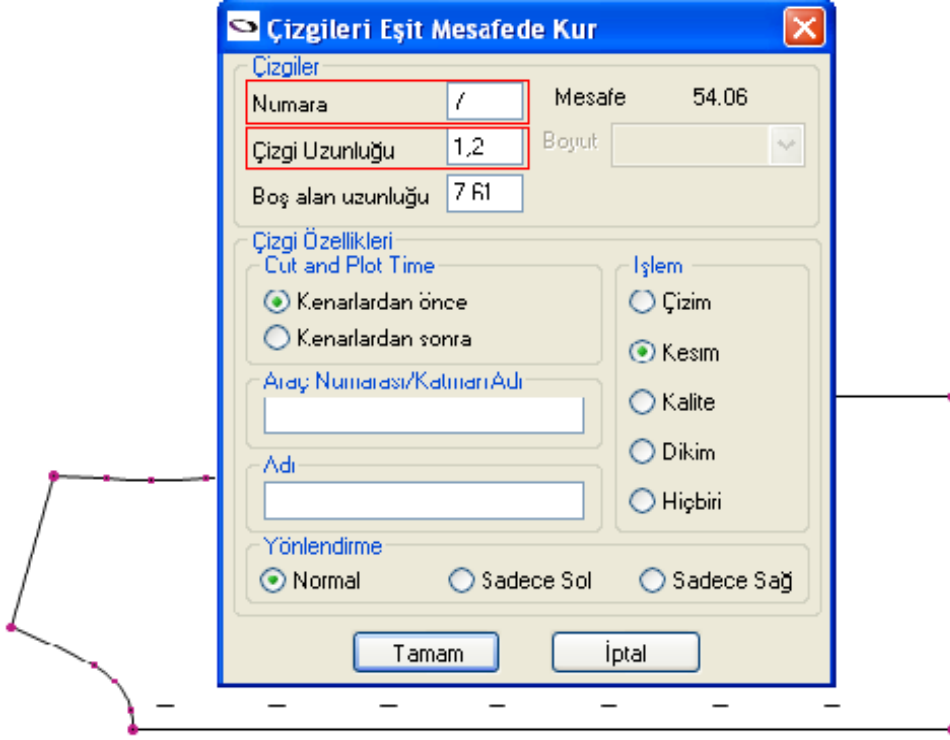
Çizgileri Eşit Mesafede Kur

Çizgiler
Numara 7
Mesafe 54.06
Çizgi Uzunluğu 1,2
Boyut
Boş alan uzunluğu 7.61

Çizgi Özellikleri
Cut and Plot Time
Kenarlardan önce
Kenarlardan sonra
İşlem
Çizim
Kesım
Kalite
Dikim
Hiçbiri
Araç Numarası/KatmanAdı
Adı
Yönlendirme
Normal
Sadece Sol
Sadece Sağ

Tamam
İptal